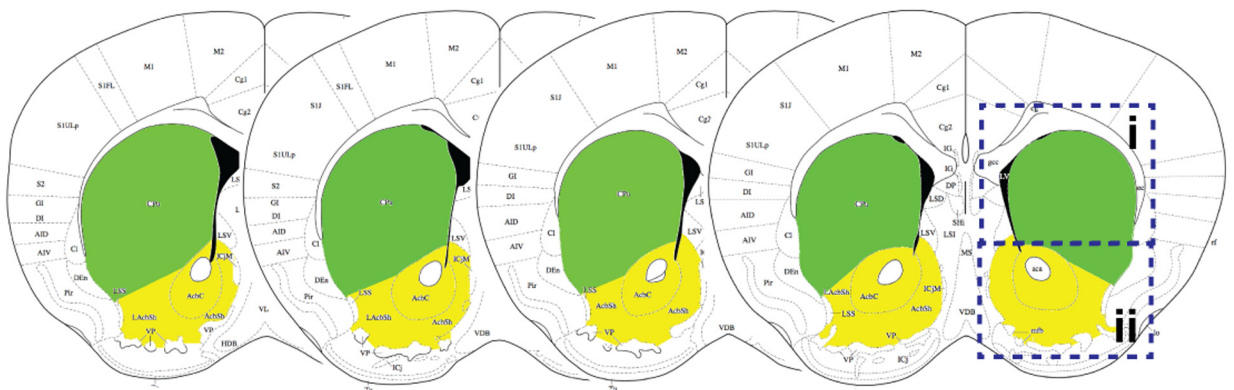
M1
M2
Cg1
Cg2
S1FL
S1ULp
S2
GI
DI
AID
AIV
Cl
DEn
Pir
LSS
LAcbSh
VP
AcbC
AcbSh
ICjM
LSV
LS
L
VL
HDB
VDB
ICj
S1J
M1
M2
Cg1
S1FL
S1J
S1ULp
S2
GI
DI
AID
AIV
Cl
DEn
Pir
LSS
LAcbSh
VP
AcbC
AcbSh
ICjM
LSV
LS
VDB
ICj
M1
M2
Cg1
Cg2
S1J
S1ULp
GI
DI
AID
AIV
Cl
DEn
Pir
LSS
AcbSh
AcbC
VP
LSV
LS
M1
M2
Cg1
Cg2
S1J
S1ULp
GI
DI
AID
AIV
Cl
DEn
Pir
LAcbSh
LSS
AcbC
AcbSh
ICjM
VP
VP
ICj
LSV
LSD
LSI
SHi
MS
VDB
IG
DP
gcc
LV
ec
aca
mfb
rf
lo
i
ii